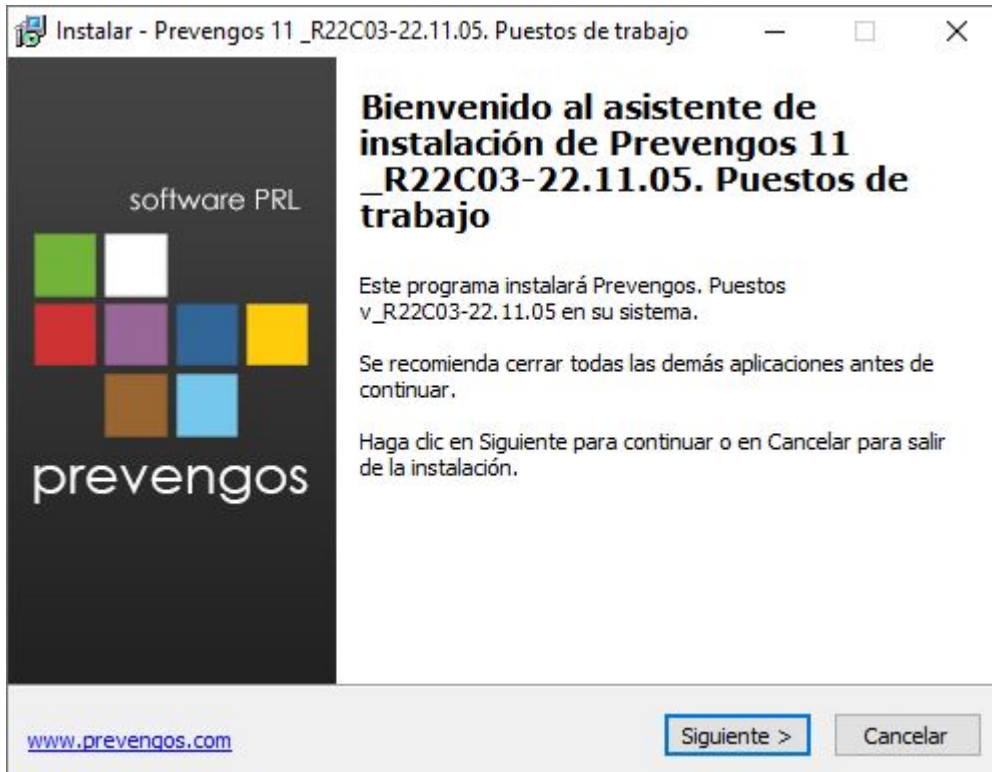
Instalar - Prevengos 11 _R22C03-22.11.05. Puestos de trabajo

software PRL

prevengos

Bienvenido al asistente de instalación de Prevengos 11 _R22C03-22.11.05. Puestos de trabajo

Este programa instalará Prevengos. Puestos v_R22C03-22.11.05 en su sistema.

Se recomienda cerrar todas las demás aplicaciones antes de continuar.

Haga clic en Siguiente para continuar o en Cancelar para salir de la instalación.

www.prevengos.com

Siguiente >

Cancelar